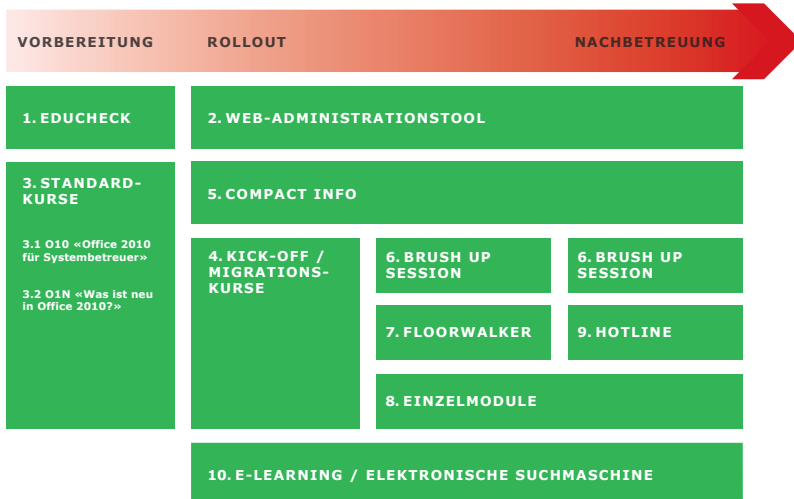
VORBEREITUNG ROLLOUT NACHBETREUUNG

1. EDUCHECK

2. WEB-ADMINISTRATIONSTOOL

3. STANDARD-KURSE

3.1 O10 «Office 2010 für Systembetreuer»

3.2 O1N «Was ist neu in Office 2010?»

5. COMPACT INFO

4. KICK-OFF / MIGRATIONS-KURSE

6. BRUSH UP SESSION

6. BRUSH UP SESSION

7. FLOORWALKER

9. HOTLINE

8. EINZELMODULE

10. E-LEARNING / ELEKTRONISCHE SUCHMASCHINE